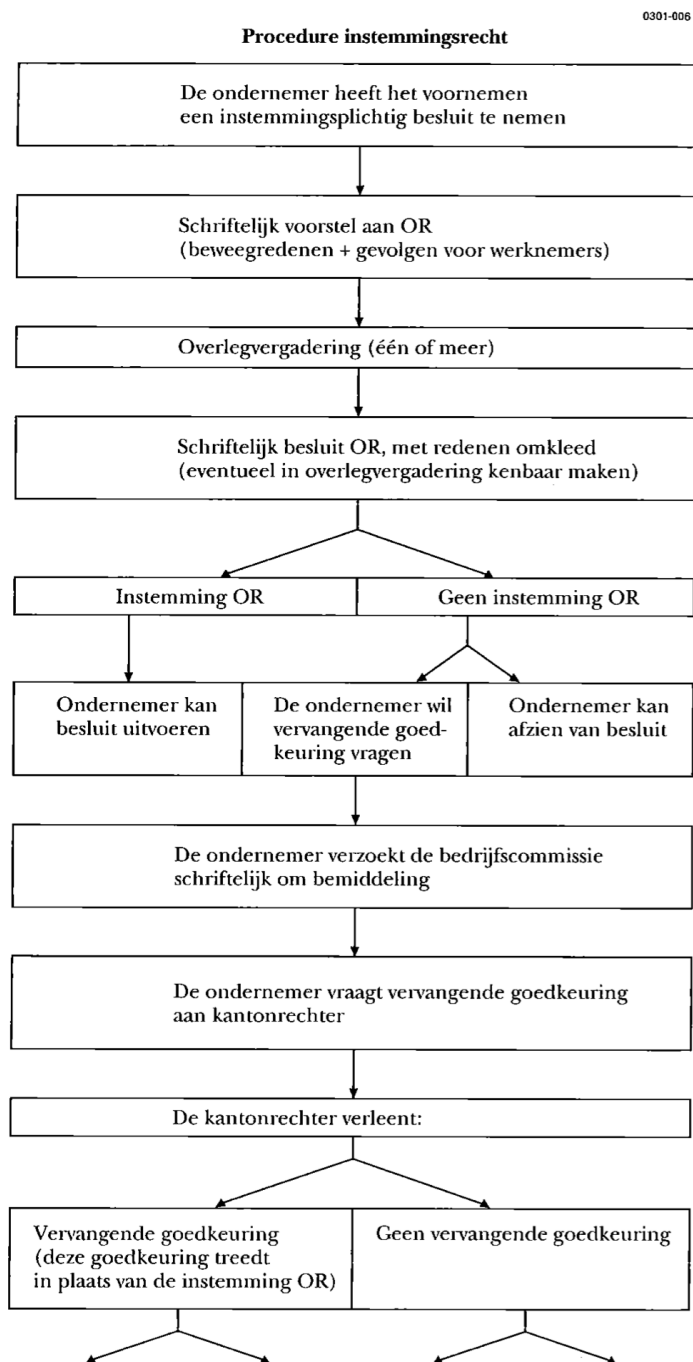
0301-006

Procedure instemmingsrecht

De ondernemer heeft het voornemen een instemmingsplichtig besluit te nemen

Schriftelijk voorstel aan OR (beweegredenen + gevolgen voor werknemers)

Overlegvergadering (één of meer)

Schriftelijk besluit OR, met redenen omkleed (eventueel in overlegvergadering kenbaar maken)

Instemming OR

Geen instemming OR

Ondernemer kan besluit uitvoeren

De ondernemer wil vervangende goedkeuring vragen

Ondernemer kan afzien van besluit

De ondernemer verzoekt de bedrijfscommissie schriftelijk om bemiddeling

De ondernemer vraagt vervangende goedkeuring aan kantonrechter

De kantonrechter verleent:

Vervangende goedkeuring (deze goedkeuring treedt in plaats van de instemming OR)

Geen vervangende goedkeuring